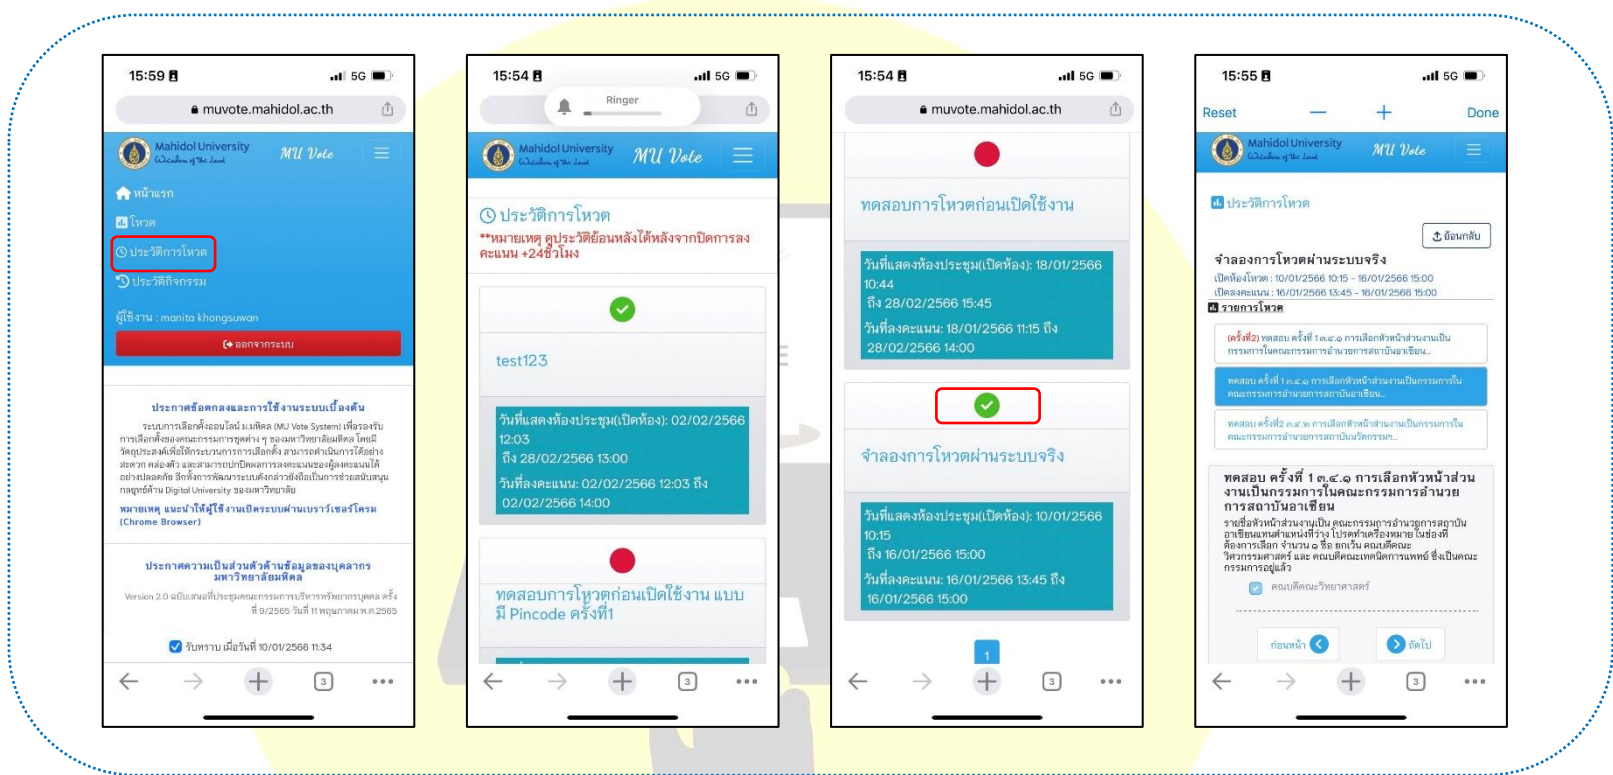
15:59

5G

muvote.mahidol.ac.th

Mahidol University

MU Vote

หน้าแรก

โหวต

ประวัติการโหวต

ประวัติกิจกรรม

ผู้ใช้งาน : manita khongsuwan

ออกจากระบบ

ประกาศข้อตกลงและการใช้งานระบบเบื้องต้น

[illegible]

หมายเหตุ แนะนำให้ผู้ใช้งานเปิดระบบผ่านเบราว์เซอร์โครม (Chrome Browser)

ประกาศความเป็นส่วนตัวด้านข้อมูลของบุคลากร มหาวิทยาลัยมหิดล

Version 2.0 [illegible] ที่ 9/2565 วันที่ 11 พฤษภาคม พ.ศ.2565

รับทราบ เมื่อวันที่ 10/01/2566 11:34

3

15:54

5G

Ringer

Mahidol University

MU Vote

ประวัติการโหวต

**หมายเหตุ ดูประวัติย้อนหลังได้หลังจากปิดการลงคะแนน +24ชั่วโมง

test123

วันที่แสดงห้องประชุม(เปิดห้อง): 02/02/2566 12:03
ถึง 28/02/2566 13:00
วันที่ลงคะแนน: 02/02/2566 12:03 ถึง 02/02/2566 14:00

ทดสอบการโหวตก่อนเปิดใช้งาน แบบมี Pincode ครั้งที่1

3

15:54

5G

muvote.mahidol.ac.th

ทดสอบการโหวตก่อนเปิดใช้งาน

วันที่แสดงห้องประชุม(เปิดห้อง): 18/01/2566 10:44
ถึง 28/02/2566 15:45
วันที่ลงคะแนน: 18/01/2566 11:15 ถึง 28/02/2566 14:00

จำลองการโหวตผ่านระบบจริง

วันที่แสดงห้องประชุม(เปิดห้อง): 10/01/2566 10:15
ถึง 16/01/2566 15:00
วันที่ลงคะแนน: 16/01/2566 13:45 ถึง 16/01/2566 15:00

1

3

15:55

5G

Reset

Done

Mahidol University

MU Vote

ประวัติการโหวต

ย้อนกลับ

จำลองการโหวตผ่านระบบจริง

เปิดห้องโหวต : 10/01/2566 10:15 - 16/01/2566 15:00
เปิดลงคะแนน : 16/01/2566 13:45 - 16/01/2566 15:00

รายการโหวต

(ครั้งที่2) ทดสอบ ครั้งที่ 1 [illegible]

ทดสอบ ครั้งที่ 1 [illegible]

ทดสอบ ครั้งที่2 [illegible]

ทดสอบ ครั้งที่ 1 ๓.๔.๑ การเลือกหัวหน้าส่วนงานเป็นกรรมการในคณะกรรมการอำนวยการสถาบันอาเซียน

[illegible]

คณบดีคณะวิทยาศาสตร์

ก่อนหน้า

ถัดไป

3